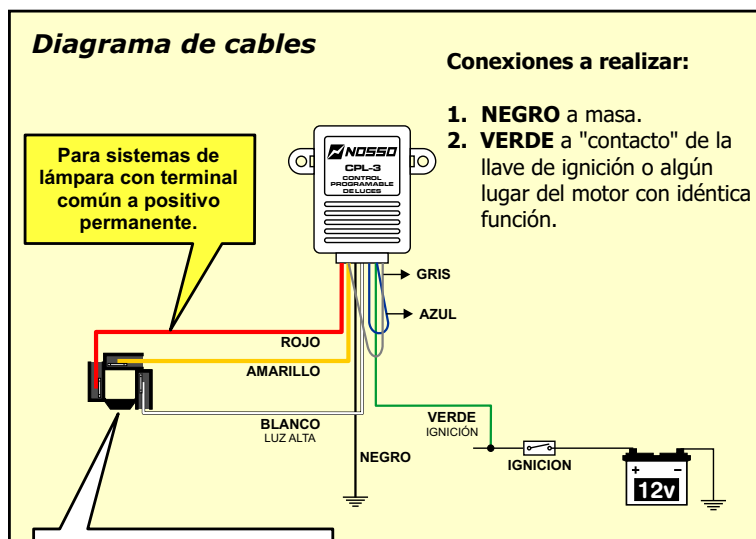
Diagrama de cables

Conexiones a realizar:

1. NEGRO a masa.
2. VERDE a "contacto" de la llave de ignición o algún lugar del motor con idéntica función.

Para sistemas de lámpara con terminal común a positivo permanente.

NOSSO
CPL-3
CONTROL PROGRAMABLE DE LUCES

GRIS
AZUL
ROJO
AMARILLO
BLANCO
LUZ ALTA
NEGRO
VERDE
IGNICIÓN
IGNICION
+ −
12v